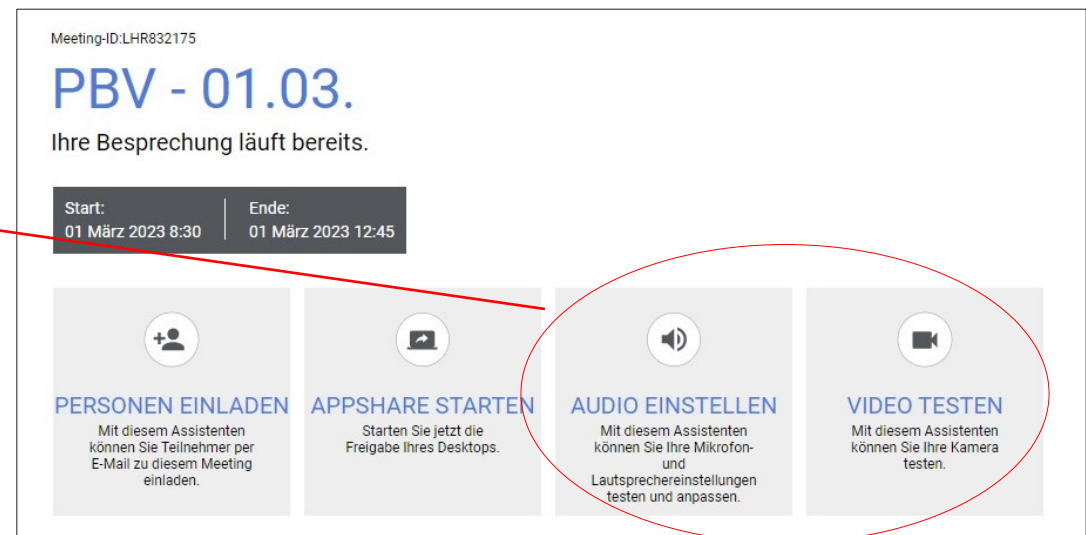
Meeting-ID:LHR832175

PBV - 01.03.

Ihre Besprechung läuft bereits.

Start:
01 März 2023 8:30

Ende:
01 März 2023 12:45

PERSONEN EINLADEN
Mit diesem Assistenten können Sie Teilnehmer per E-Mail zu diesem Meeting einladen.

APPSHARE STARTEN
Starten Sie jetzt die Freigabe Ihres Desktops.

AUDIO EINSTELLEN
Mit diesem Assistenten können Sie Ihre Mikrofon- und Lautsprechereinstellungen testen und anpassen.

VIDEO TESTEN
Mit diesem Assistenten können Sie Ihre Kamera testen.